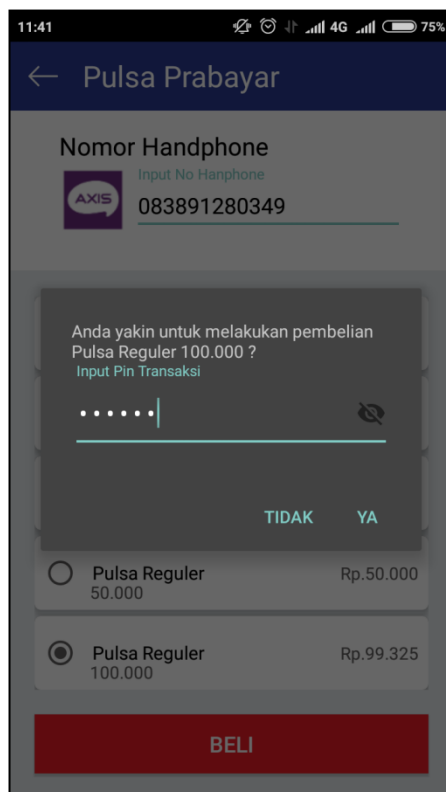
11:41 4G 75%

← Pulsa Prabayar

Nomor Handphone

AXIS

Input No Hanphone

083891280349

Anda yakin untuk melakukan pembelian Pulsa Reguler 100.000 ?

Input Pin Transaksi

••••••

TIDAK YA

Pulsa Reguler
50.000
Rp.50.000

Pulsa Reguler
100.000
Rp.99.325

BELI